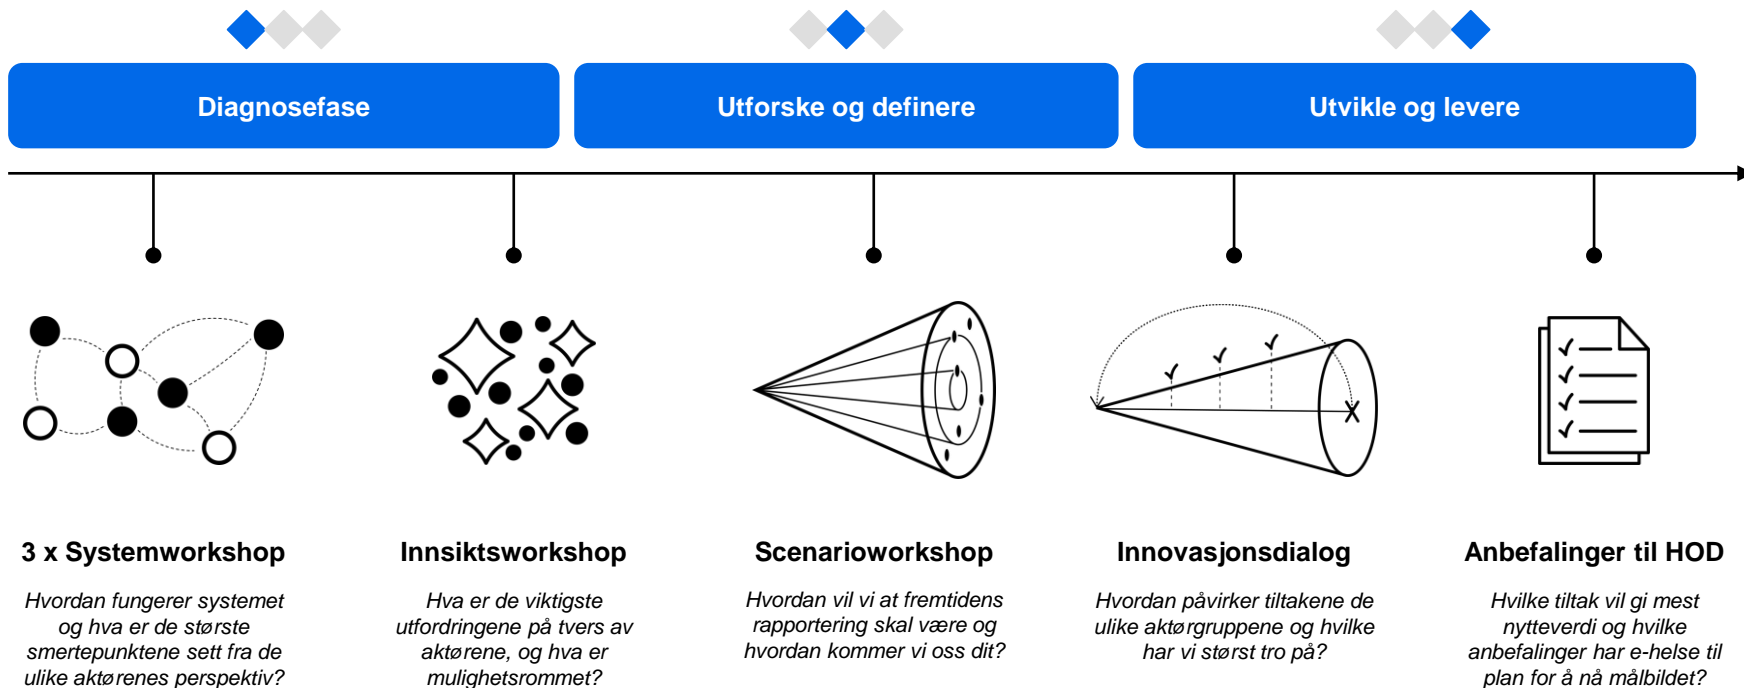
Diagnosefase

Utforske og definere

Utvikle og levere

3 x Systemworkshop

Hvordan fungerer systemet og hva er de største smertepunktene sett fra de ulike aktørenes perspektiv?

Innsiktsworkshop

Hva er de viktigste utfordringene på tvers av aktørene, og hva er mulighetsrommet?

Scenarioworkshop

Hvordan vil vi at fremtidens rapportering skal være og hvordan kommer vi oss dit?

Innovasjonsdialog

Hvordan påvirker tiltakene de ulike aktørgruppene og hvilke har vi størst tro på?

Anbefalinger til HOD

Hvilke tiltak vil gi mest nytteverdi og hvilke anbefalinger har e-helse til plan for å nå målbildet?